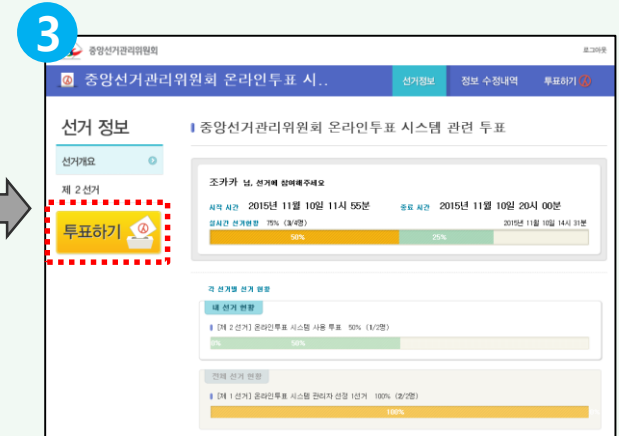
3

중앙선거관리위원회

로그아웃

중앙선거관리위원회 온라인투표 시..

선거정보

정보 수정내역

투표하기

선거 정보

선거개요

제 2 선거

투표하기

중앙선거관리위원회 온라인투표 시스템 관련 투표

조카카 님, 선거에 참여해주세요

시작 시간 2015년 11월 10일 11시 55분

종료 시간 2015년 11월 10일 20시 00분

실시간 선거현황 75% (3/4명)

2015년 11월 10일 14시 31분

50%

25%

각 선거별 선거 현황

내 선거 현황

[제 2 선거] 온라인투표 시스템 사용 투표 50% (1/2명)

0%

50%

전체 선거 현황

[제 1 선거] 온라인투표 시스템 관리자 선정 1선거 100% (2/2명)

100%